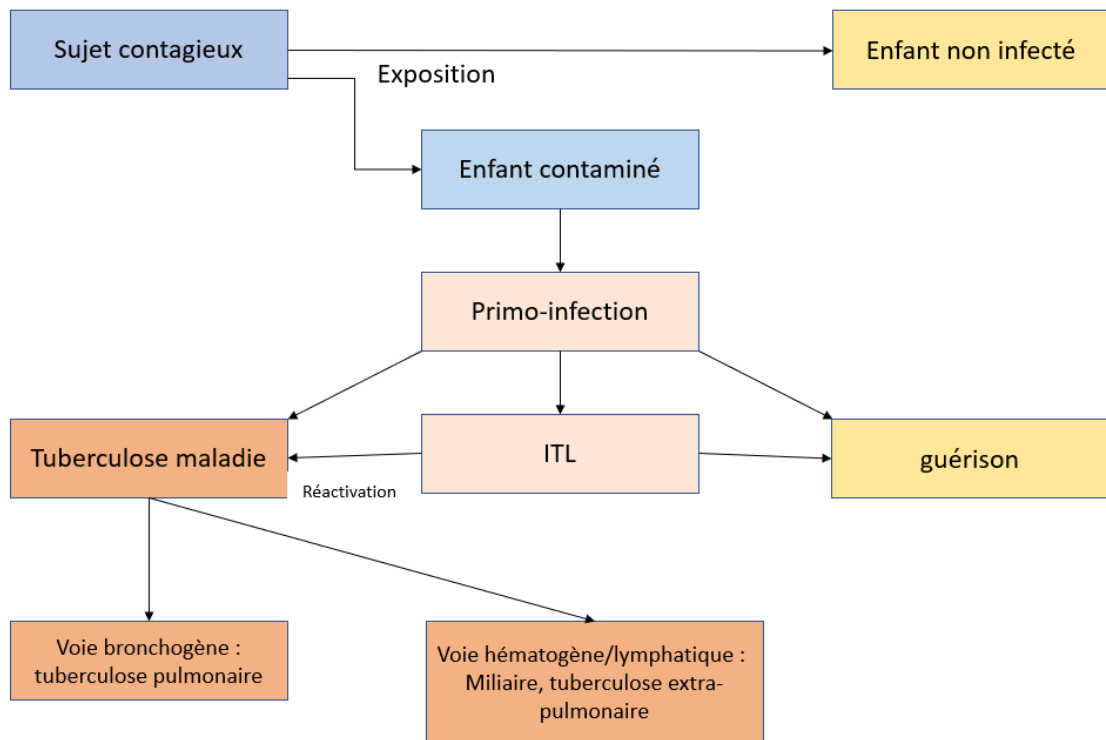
Sujet contagieux

Exposition

Enfant non infecté

Enfant contaminé

Primo-infection

Tuberculose maladie

ITL

guérison

Réactivation

Voie bronchogène : tuberculose pulmonaire

Voie hématogène/lymphatique : Miliaire, tuberculose extra-pulmonaire